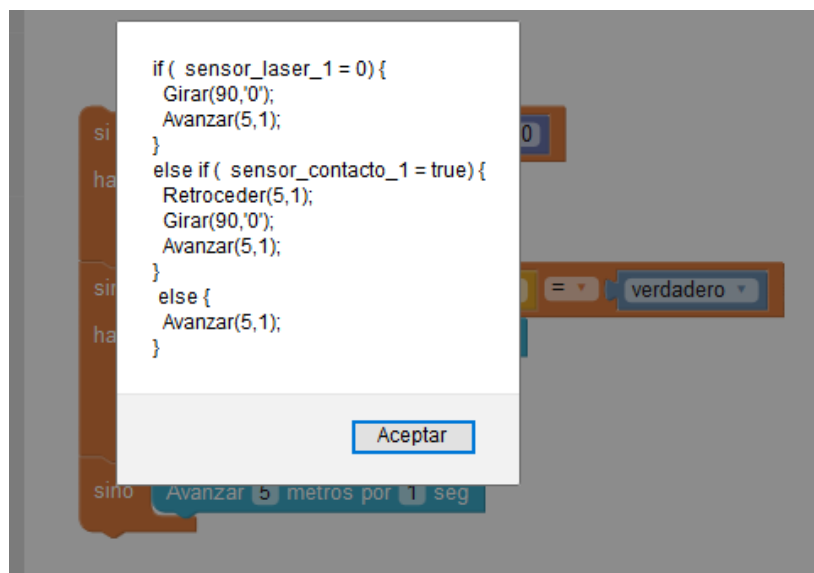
if ( sensor_laser_1 = 0) {
 Girar(90,'0');
 Avanzar(5,1);
}
else if ( sensor_contacto_1 = true) {
 Retroceder(5,1);
 Girar(90,'0');
 Avanzar(5,1);
}
 else {
 Avanzar(5,1);
}

Aceptar

si
0
ha
sin
=
verdadero
ha
sino
Avanzar 5 metros por 1 seg